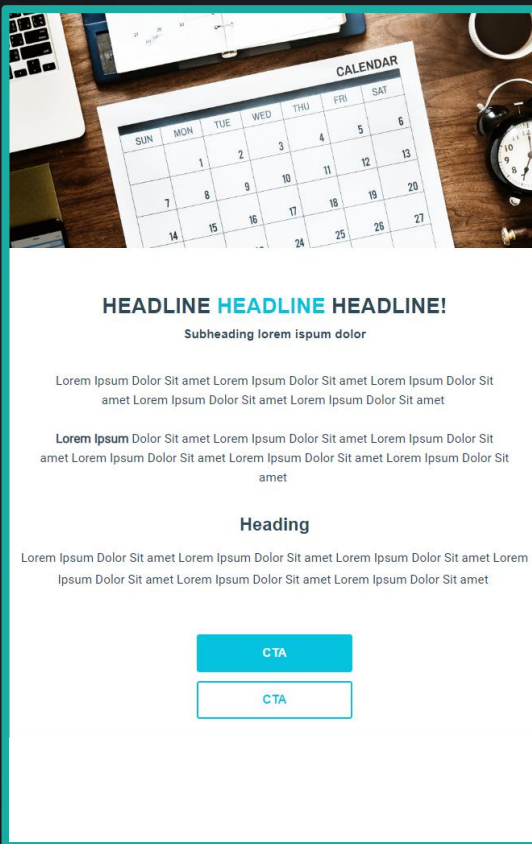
CALENDAR

| SUN | MON | TUE | WED | THU | FRI | SAT |
|---|---|---|---|---|---|---|
| | | | | | | 6 |
| | 1 | 2 | 3 | 4 | 5 | 13 |
| 7 | 8 | 9 | 10 | 11 | 12 | 20 |
| 14 | 15 | 16 | 17 | 18 | 19 | 27 |
| | | | 24 | 25 | 26 | |

HEADLINE HEADLINE HEADLINE!

Subheading lorem ispum dolor

Lorem Ipsum Dolor Sit amet Lorem Ipsum Dolor Sit amet Lorem Ipsum Dolor Sit amet Lorem Ipsum Dolor Sit amet Lorem Ipsum Dolor Sit amet

**Lorem Ipsum** Dolor Sit amet Lorem Ipsum Dolor Sit amet Lorem Ipsum Dolor Sit amet Lorem Ipsum Dolor Sit amet Lorem Ipsum Dolor Sit amet Lorem Ipsum Dolor Sit amet

Heading

Lorem Ipsum Dolor Sit amet Lorem Ipsum Dolor Sit amet Lorem Ipsum Dolor Sit amet Lorem Ipsum Dolor Sit amet Lorem Ipsum Dolor Sit amet Lorem Ipsum Dolor Sit amet

CTA

CTA